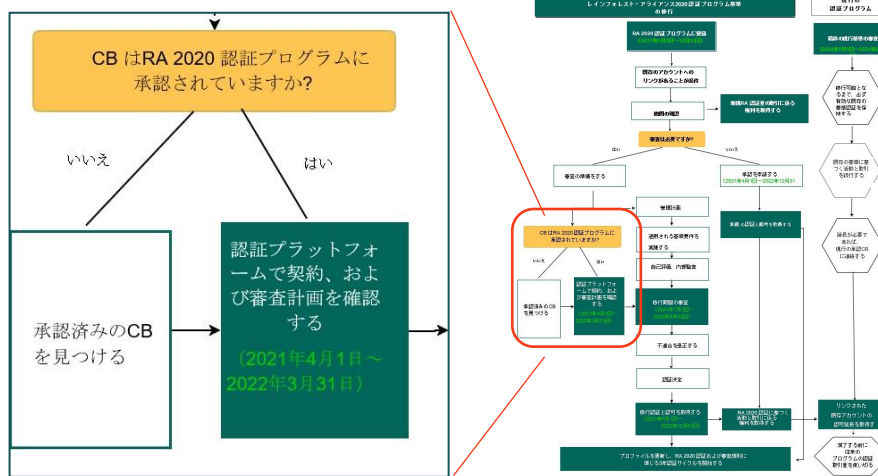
CB はRA 2020 認証プログラムに承認されていますか?

いいえ

はい

承認済みのCBを見つける

認証プラットフォームで契約、および審査計画を確認する

（2021年4月1日～2022年3月31日）

レインフォレスト・アライアンス2020認証プログラム基準の移行

RA 2020 認証プログラムに登録
（2021年1月1日～12月31日）

既存のアカウントへのリンクがあることが条件

範囲の確認

新規RA 認証書の取引に係る権利を取得する

審査は必要ですか?

いいえ

はい

審査の準備をする

承認を申請する
（2021年4月1日～2022年3月31日）

管理計画

CB はRA 2020 認証プログラムに承認されていますか?

いいえ

はい

適用される要求事項を実施する

承認済みのCBを見つける

認証プラットフォームで契約、および審査計画を確認する
（2021年4月1日～2022年3月31日）

自己評価、内部監査

実績 の認証と取引する

移行期間の審査
（2021年7月1日～2022年6月30日）

不適合を是正する

認証決定

移行認証と認可を取得する
（2021年7月1日～2022年12月31日）

RA 2020 認証に基づく取引に係る権利を取得する

プロファイルを更新し、RA 2020 認証および審査規則に従う3年認証サイクルを開始する

移行の認証プログラム

既存の移行期間の審査
（2020年1月1日～2021年1月…）

移行可能となるまで、必ず有効な既存の基準認証を保持する

既存の基準に基づく追跡と取引を続行する

延長が必要であれば、現行の審査CBに連絡する

リンクされた既存アカウントの認可証明を取得する

満了する前に従来のプログラムの認証取引を終わらせる